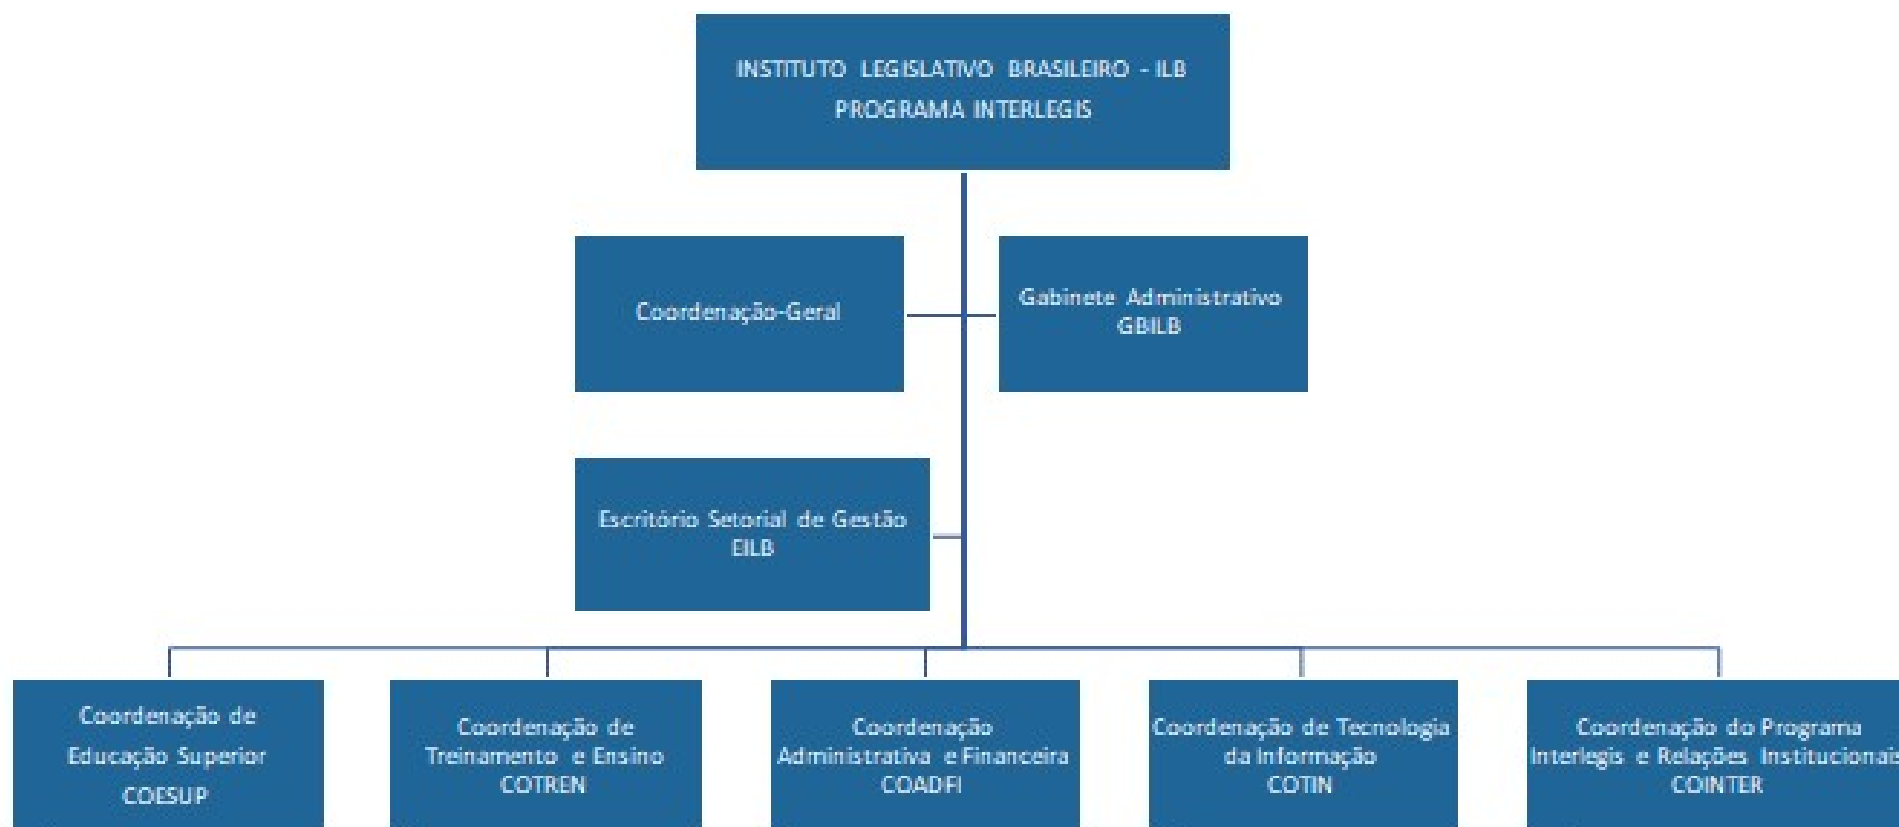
INSTITUTO LEGISLATIVO BRASILEIRO - ILB
PROGRAMA INTERLEGIS

Coordenação-Geral

Gabinete Administrativo
GBILB

Escritório Setorial de Gestão
EILB

Coordenação de
Educação Superior
COESUP

Coordenação de
Treinamento e Ensino
COTREN

Coordenação
Administrativa e Financeira
COADFI

Coordenação de Tecnologia
da Informação
COTIN

Coordenação do Programa
Interlegis e Relações Institucionais
COINTER